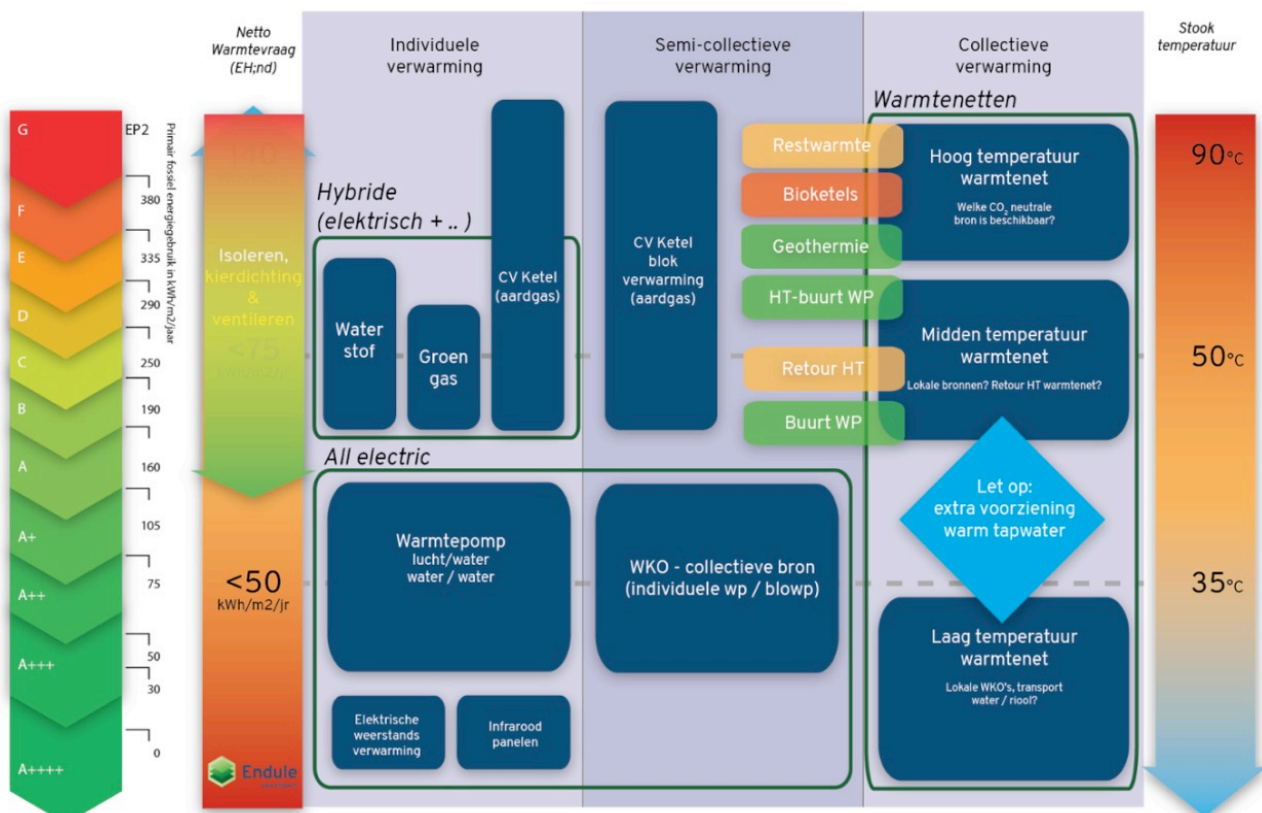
Netto Warmtevraag (EH;nd)

Individuele verwarming

Semi-collectieve verwarming

Collectieve verwarming

Stook temperatuur

G
F
E
D
C
B
A
A+
A++
A+++
A++++

EP2

Primair fossiel energiegebruik in kWh/m2/jaar

380
335
290
250
190
160
105
75
50
30
0

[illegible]

Isoleren, kierdichting & ventileren

<75 kWh/m2/jr

<50 kWh/m2/jr

Endule

Hybride (elektrisch + .. )

Water stof

Groen gas

CV Ketel (aardgas)

CV Ketel blok verwarming (aardgas)

All electric

Warmtepomp lucht/water water / water

WKO - collectieve bron (individuele wp / blowp)

Elektrische weerstands verwarming

Infrarood panelen

Warmtenetten

Restwarmte
Bioketels
Geothermie
HT-buurt WP
Retour HT
Buurt WP

Hoog temperatuur warmtenet
Welke $CO_2$ neutrale bron is beschikbaar?

Midden temperatuur warmtenet
Lokale bronnen? Retour HT warmtenet?

Let op: extra voorziening warm tapwater

Laag temperatuur warmtenet
Lokale WKO's, transport water / riool?

90°C
50°C
35°C